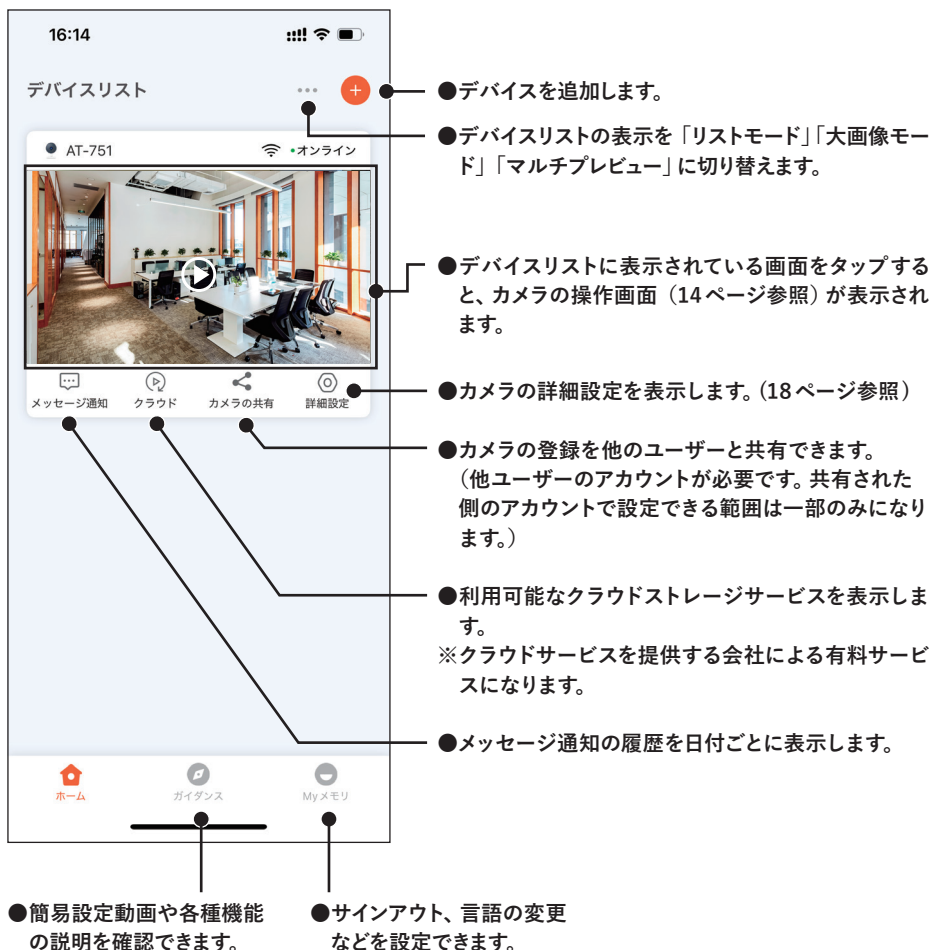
16:14

デバイスリスト

+

AT-751

•オンライン

メッセージ通知 クラウド カメラの共有 詳細設定

ホーム ガイダンス Myメモリ

●デバイスを追加します。

●デバイスリストの表示を「リストモード」「大画像モード」「マルチプレビュー」に切り替えます。

●デバイスリストに表示されている画面をタップすると、カメラの操作画面（14ページ参照）が表示されます。

●カメラの詳細設定を表示します。（18ページ参照）

●カメラの登録を他のユーザーと共有できます。（他ユーザーのアカウントが必要です。共有された側のアカウントで設定できる範囲は一部のみになります。）

●利用可能なクラウドストレージサービスを表示します。
※クラウドサービスを提供する会社による有料サービスになります。

●メッセージ通知の履歴を日付ごとに表示します。

●簡易設定動画や各種機能の説明を確認できます。

●サインアウト、言語の変更などを設定できます。